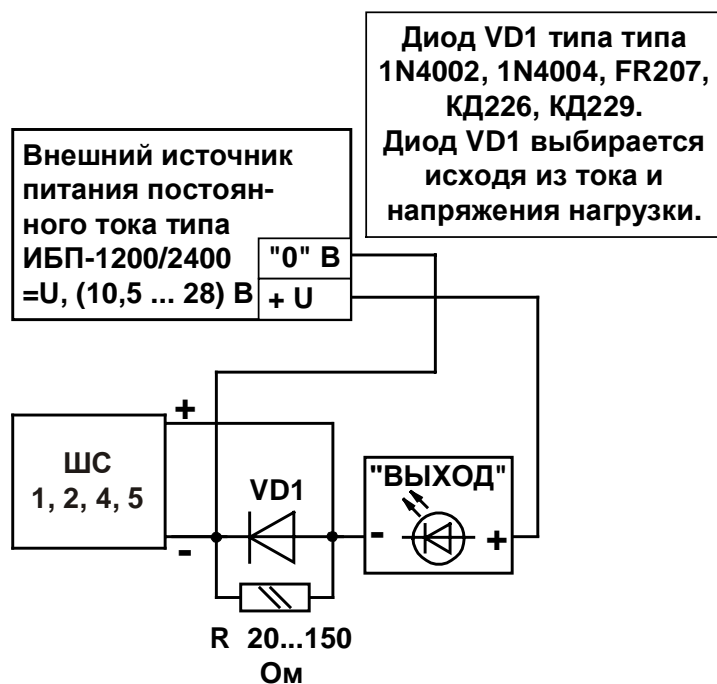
Диод VD1 типа типа 1N4002, 1N4004, FR207, КД226, КД229. Диод VD1 выбирается исходя из тока и напряжения нагрузки.

Внешний источник питания постоянного тока типа ИБП-1200/2400 =U, (10,5 ... 28) В

"0" В

+ U

+

ШС 1, 2, 4, 5

-

VD1

"ВЫХОД"

-

+

R 20...150 Ом